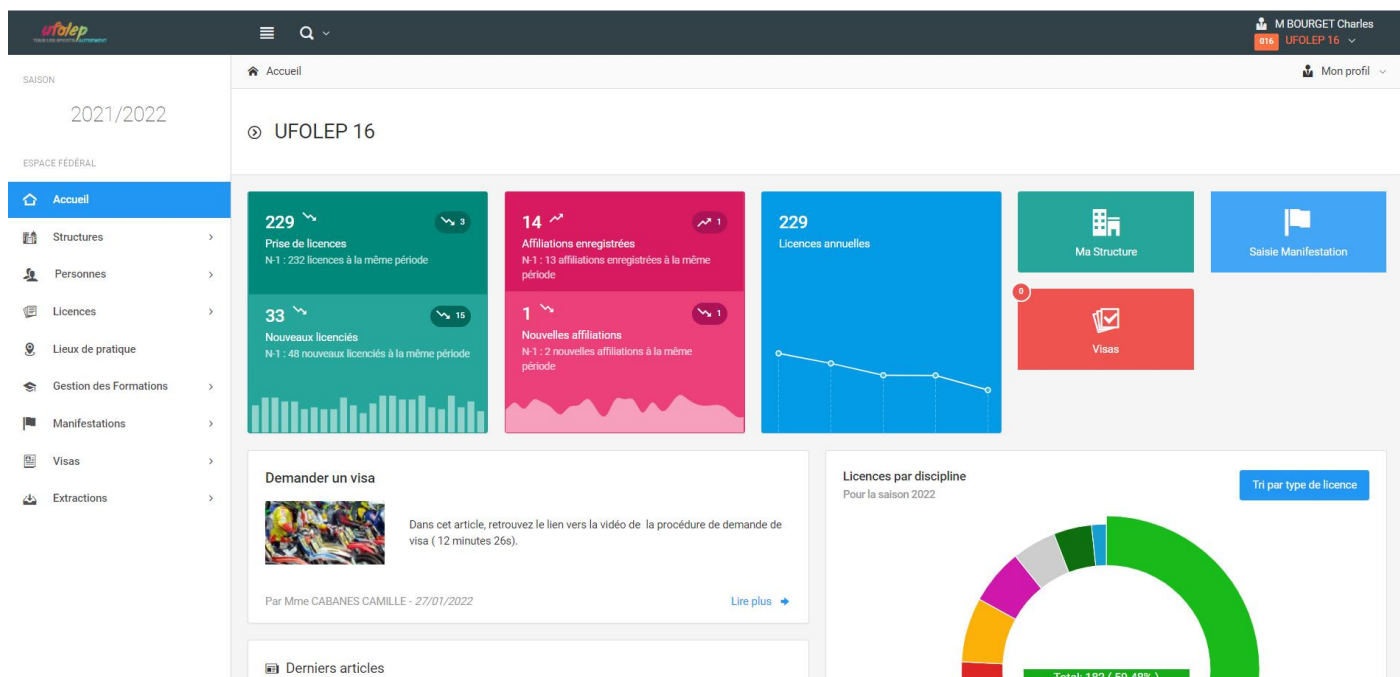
ufolep

M BOURGET Charles
016 UFOLEP 16

SAISON
2021/2022
ESPACE FÉDÉRAL
Accueil
Structures
Personnes
Licences
Lieux de pratique
Gestion des Formations
Manifestations
Visas
Extractions

Accueil
Mon profil

UFOLEP 16

229
3
Prise de licences
N-1 : 232 licences à la même période

33
15
Nouveaux licenciés
N-1 : 48 nouveaux licenciés à la même période

14
1
Affiliations enregistrées
N-1 : 13 affiliations enregistrées à la même période

1
1
Nouvelles affiliations
N-1 : 2 nouvelles affiliations à la même période

229
Licences annuelles

Ma Structure

Saisie Manifestation

0
Visas

Demander un visa
Dans cet article, retrouvez le lien vers la vidéo de la procédure de demande de visa ( 12 minutes 26s).
Par Mme CABANES CAMILLE - 27/01/2022
Lire plus

Derniers articles

Licences par discipline
Pour la saison 2022
Tri par type de licence
Total: 182 ( 59.48% )